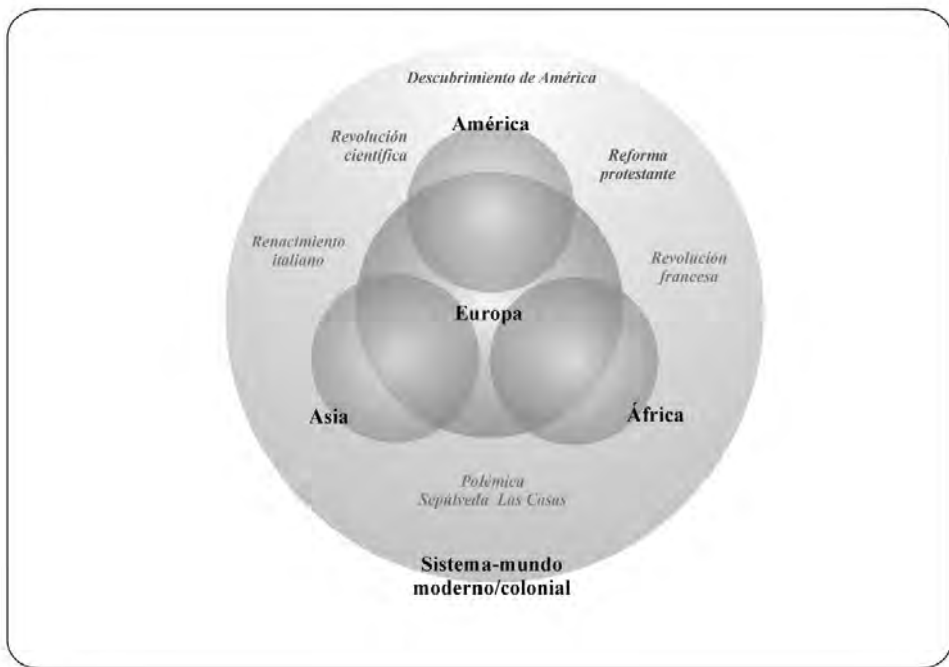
Descubrimiento de América

Revolución científica

América

Reforma protestante

Renacimiento italiano

Revolución francesa

Europa

Asia

África

Polémica Sepúlveda Las Casas

Sistema-mundo moderno/colonial